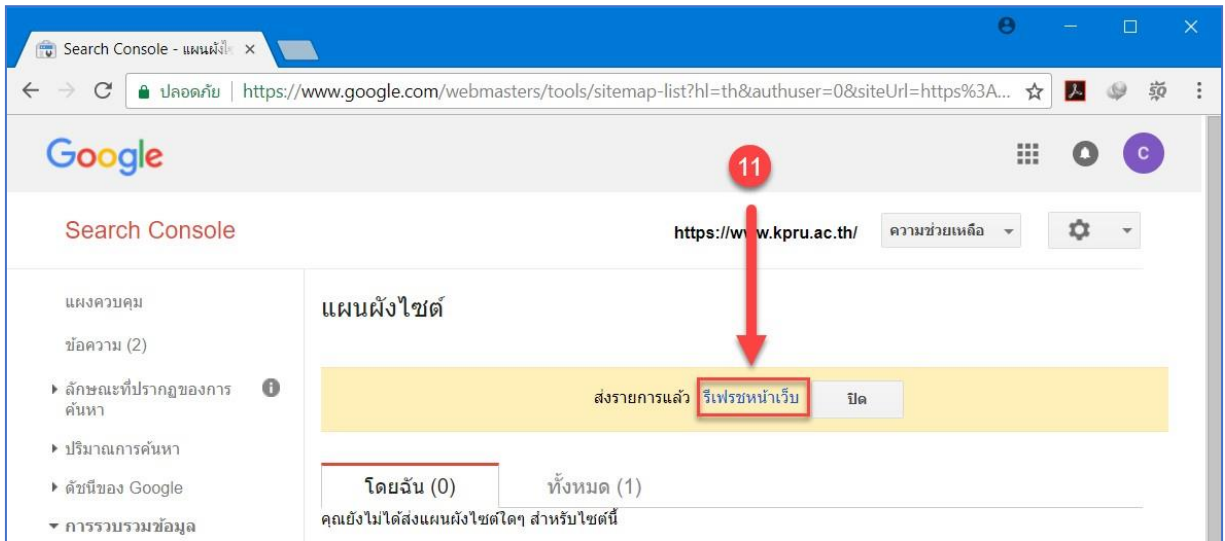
Search Console - แผนผังไ ×

ปลอดภัย | https://www.google.com/webmasters/tools/sitemap-list?hl=th&authuser=0&siteUrl=https%3A...

Google

C

11

Search Console

https://w w.kpru.ac.th/

ความช่วยเหลือ

แผงควบคุม

ข้อความ (2)

▸ ลักษณะที่ปรากฏของการค้นหา

▸ ปริมาณการค้นหา

▸ ดัชนีของ Google

▾ การรวบรวมข้อมูล

แผนผังไซต์

ส่งรายการแล้ว รีเฟรชหน้าเว็บ

ปิด

โดยฉัน (0)

ทั้งหมด (1)

คุณยังไม่ได้ส่งแผนผังไซต์ใดๆ สำหรับไซต์นี้